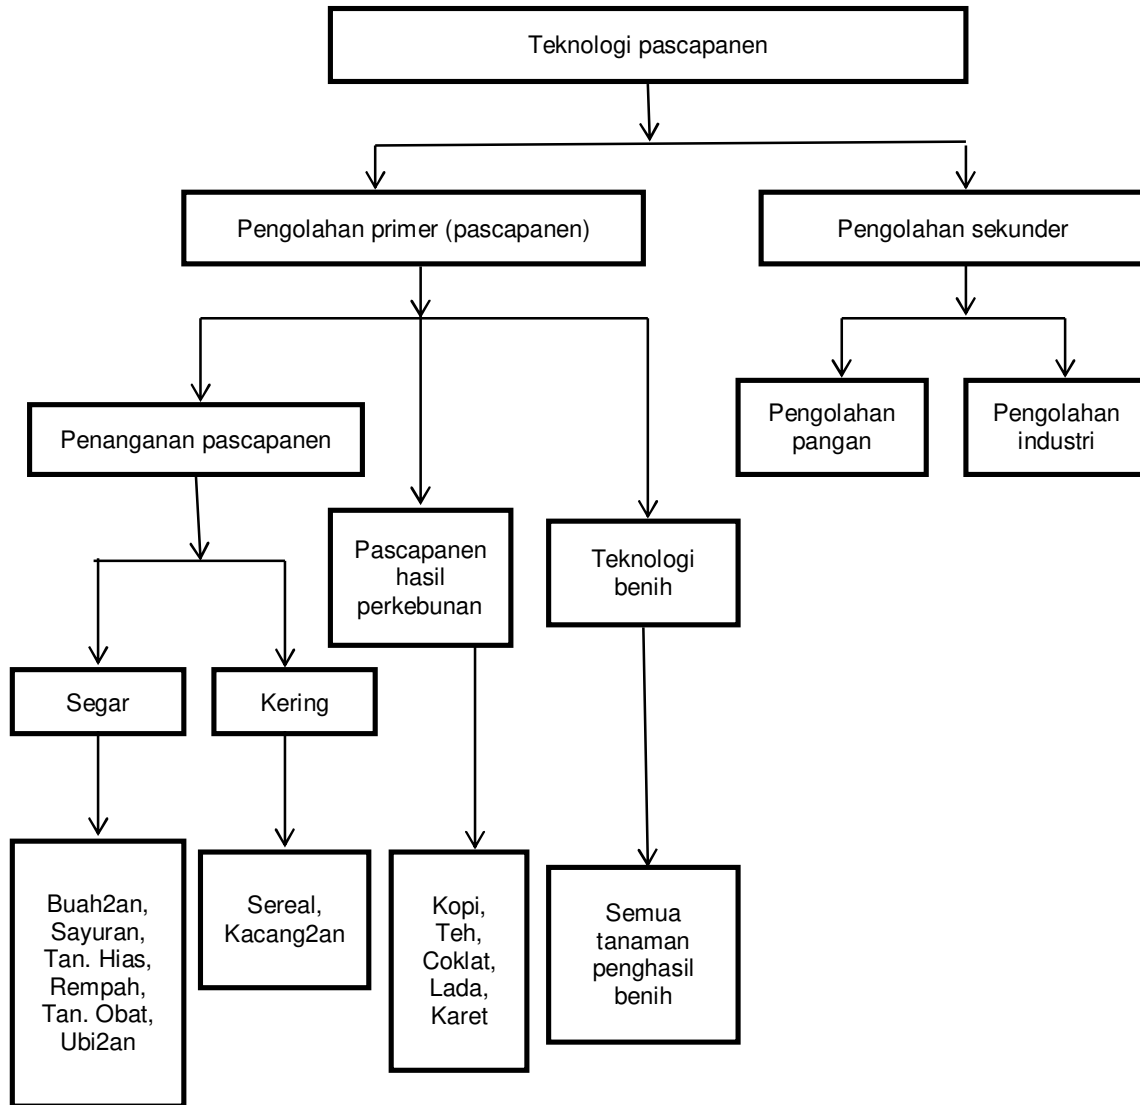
Teknologi pascapanen

Pengolahan primer (pascapanen)

Pengolahan sekunder

Penanganan pascapanen

Pascapanen hasil perkebunan

Teknologi benih

Pengolahan pangan

Pengolahan industri

Segar

Kering

Buah2an, Sayuran, Tan. Hias, Rempah, Tan. Obat, Ubi2an

Sereal, Kacang2an

Kopi, Teh, Coklat, Lada, Karet

Semua tanaman penghasil benih